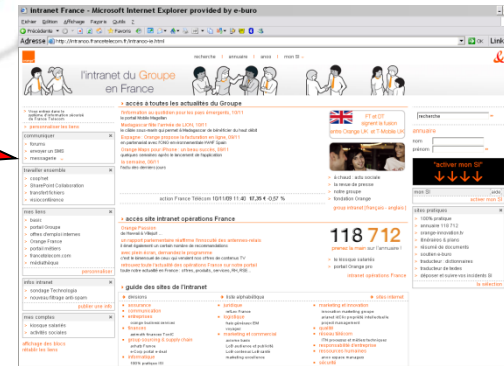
intranet France - Microsoft Internet Explorer provided by e-buro

Fichier Edition Affichage Favoris Outils ?

Précédente · Rechercher Favoris

Adresse http://intranet.francetelecom.fr/intranet-fr.html

OK Liens

recherche | annuaire | aide | mon SI

l'intranet du Groupe en France

communiquer
forums
envoyer un SMS
messagerie

travailler ensemble
coophet
SharePoint Collaboration
transfert fichiers
visioconférence

mes liens
bietc
portail Groupe
offres d'emploi internes
Orange France
portail métiers
francetelecom.com
médiathèque
personnaliser

infos intranet
sondage Technologie
nouveau filtrage anti-spam
publier une info

mes comptes
kiosque salariés
activités sociales

affichage des pièces jointes les liens

acces à toutes les actualités du Groupe

action France Télécom 10/11/09 11:40 17,35 € -0,57 %

acces site intranet operations France

118 712

intranet opérations France

guide des sites de l'intranet

activer mon SI

recherche

annuaire

sites pratiques
100% pratique
annuaire 118 712
orange-innovation.fr
itinéraires & plans
résumé de documents
soutien e-buro
traducteur - dictionnaires
traducteur de textes
découvrir et suivre nos incidents SI

la sélection